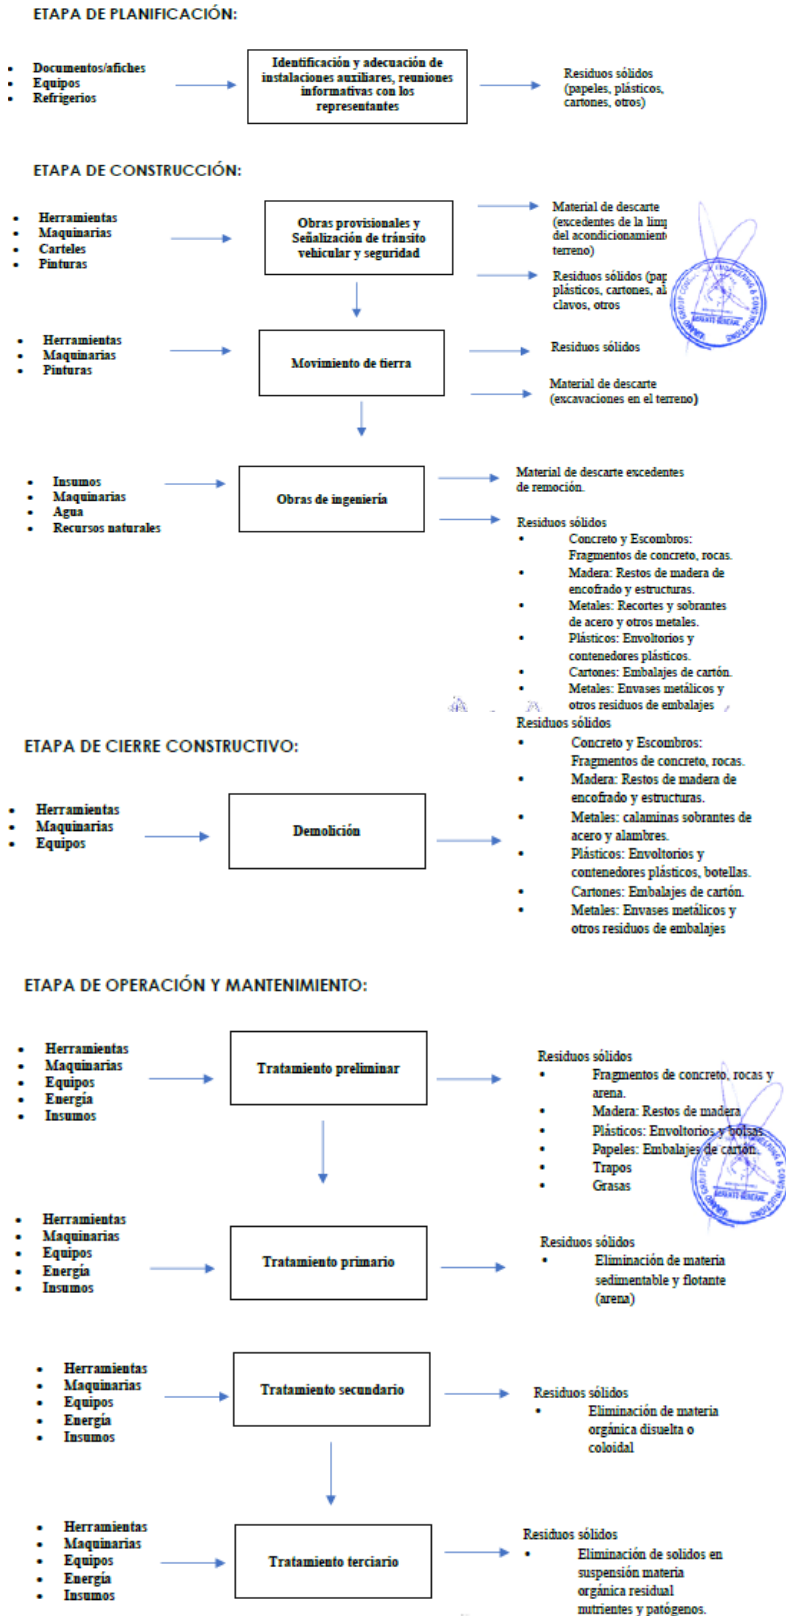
ETAPA DE PLANIFICACIÓN:

- Documentos/afiches
- Equipos
- Refrigerios

Identificación y adecuación de instalaciones auxiliares, reuniones informativas con los representantes

Residuos sólidos (papeles, plásticos, cartones, otros)

ETAPA DE CONSTRUCCIÓN:

- Herramientas
- Maquinarias
- Carteles
- Pinturas

Obras provisionales y Señalización de tránsito vehicular y seguridad

Material de descarte (excedentes de la lim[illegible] del acondicionamien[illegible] terreno)

Residuos sólidos (pa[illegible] plásticos, cartones, al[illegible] clavos, otros

- Herramientas
- Maquinarias
- Pinturas

Movimiento de tierra

Residuos sólidos

Material de descarte (excavaciones en el terreno)

- Insumos
- Maquinarias
- Agua
- Recursos naturales

Obras de ingeniería

Material de descarte excedentes de remoción.

Residuos sólidos
- Concreto y Escombros: Fragmentos de concreto, rocas.
- Madera: Restos de madera de encofrado y estructuras.
- Metales: Recortes y sobrantes de acero y otros metales.
- Plásticos: Envoltorios y contenedores plásticos.
- Cartones: Embalajes de cartón.
- Metales: Envases metálicos y otros residuos de embalajes

ETAPA DE CIERRE CONSTRUCTIVO:

- Herramientas
- Maquinarias
- Equipos

Demolición

Residuos sólidos
- Concreto y Escombros: Fragmentos de concreto, rocas.
- Madera: Restos de madera de encofrado y estructuras.
- Metales: calaminas sobrantes de acero y alambres.
- Plásticos: Envoltorios y contenedores plásticos, botellas.
- Cartones: Embalajes de cartón.
- Metales: Envases metálicos y otros residuos de embalajes

ETAPA DE OPERACIÓN Y MANTENIMIENTO:

- Herramientas
- Maquinarias
- Equipos
- Energía
- Insumos

Tratamiento preliminar

Residuos sólidos
- Fragmentos de concreto, rocas y arena.
- Madera: Restos de madera
- Plásticos: Envoltorios y bolsas.
- Papeles: Embalajes de cartón.
- Trapos
- Grasas

- Herramientas
- Maquinarias
- Equipos
- Energía
- Insumos

Tratamiento primario

Residuos sólidos
- Eliminación de materia sedimentable y flotante (arena)

- Herramientas
- Maquinarias
- Equipos
- Energía
- Insumos

Tratamiento secundario

Residuos sólidos
- Eliminación de materia orgánica disuelta o coloidal

- Herramientas
- Maquinarias
- Equipos
- Energía
- Insumos

Tratamiento terciario

Residuos sólidos
- Eliminación de solidos en suspensión materia orgánica residual nutrientes y patógenos.